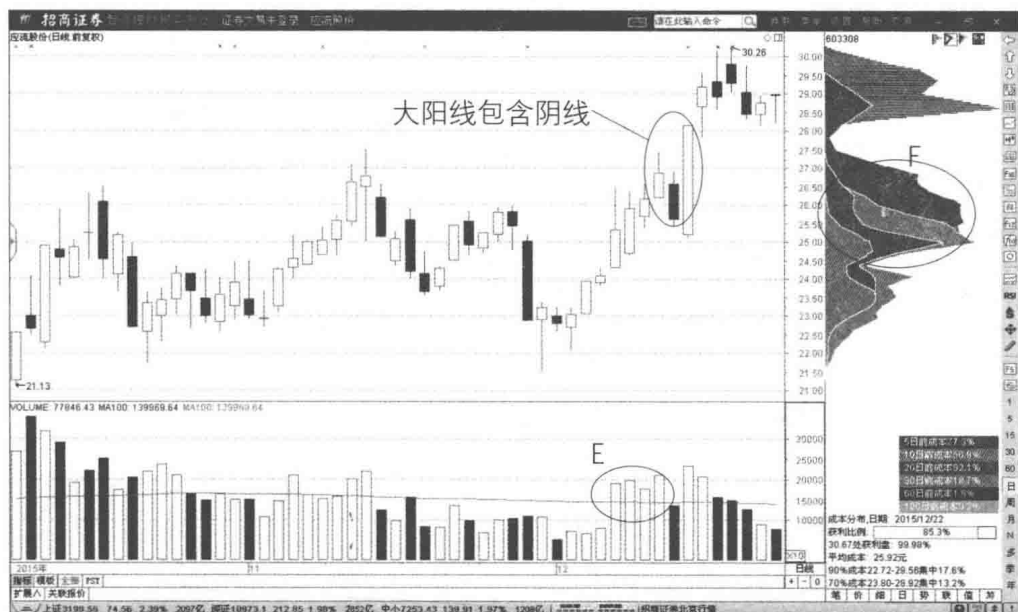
招商证券

请在此输入命令

应流股份(日线 前复权)

大阳线包含阴线

30.26

F

21.13

30.50
30.00
29.50
29.00
28.50
28.00
27.50
27.00
26.50
26.00
25.50
25.00
24.50
24.00
23.50
23.00
22.50
22.00
21.50
21.00

603308

VOLUME: 77846.43 MA100: 139969.64 MA100: 139969.64

E

30000
25000
20000
15000
10000

日线

2015年

11

12

5日前成本77.3%
10日前成本86.9%
20日前成本92.1%
30日前成本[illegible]
60日前成本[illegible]
120日前成本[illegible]

成本分布,日期: 2015/12/22
获利比例: 85.3%
30.67处获利盘: 99.98%
平均成本: 25.92元
90%成本22.72-29.58集中17.6%
70%成本23.80-29.92集中13.2%

笔 价 细 日 势 联 值 灵

指标 模板 主图 FST

扩展/ 关联报价

上证3199.59 74.56 2.39% 2097亿 深证10973.1 212.85 1.98% 2852亿 中小7253.43 138.91 1.97% 1208亿 招商证券北京行情